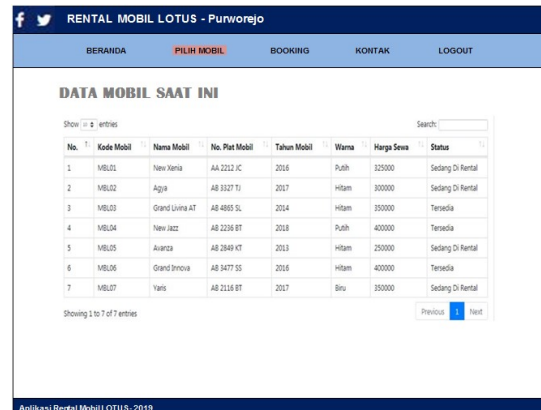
RENTAL MOBIL LOTUS - Purworejo

BERANDA PILIH MOBIL BOOKING KONTAK LOGOUT

DATA MOBIL SAAT INI

Show 10 entries

Search:

| No. | Kode Mobil | Nama Mobil | No. Plat Mobil | Tahun Mobil | Warna | Harga Sewa | Status |
|---|---|---|---|---|---|---|---|
| 1 | MBL01 | New Xenia | AA 2212 JC | 2016 | Putih | 325000 | Sedang Di Rental |
| 2 | MBL02 | Agya | AB 3327 TJ | 2017 | Hitam | 300000 | Sedang Di Rental |
| 3 | MBL03 | Grand Livina AT | AB 4865 SL | 2014 | Hitam | 350000 | Tersedia |
| 4 | MBL04 | New Jazz | AB 2236 BT | 2018 | Putih | 400000 | Tersedia |
| 5 | MBL05 | Avanza | AB 2849 KT | 2013 | Hitam | 250000 | Sedang Di Rental |
| 6 | MBL06 | Grand Innova | AB 3477 SS | 2016 | Hitam | 400000 | Tersedia |
| 7 | MBL07 | Yaris | AB 2116 BT | 2017 | Biru | 350000 | Sedang Di Rental |

Showing 1 to 7 of 7 entries

Previous 1 Next

Aplikasi Rental Mobil LOTUS - 2019